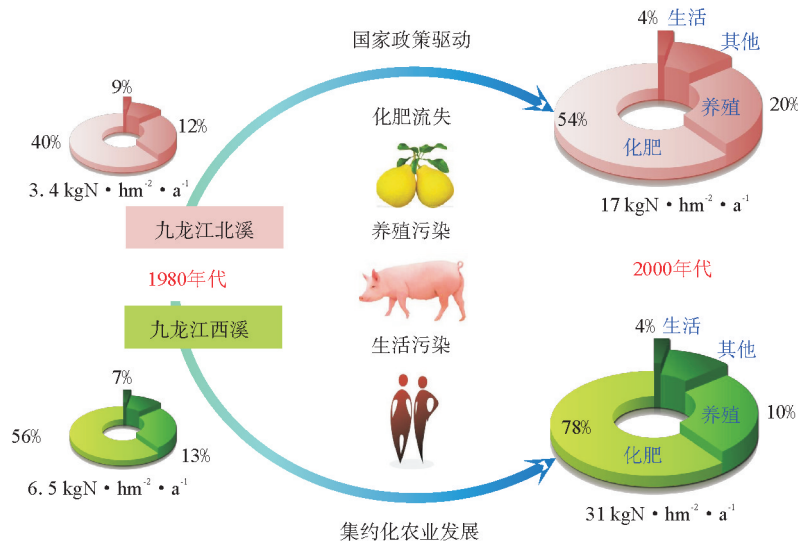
国家政策驱动

4% 生活
其他
养殖 20%
54%
化肥
17 kgN • hm$^{-2}$ • a$^{-1}$

9%
40%
12%
3. 4 kgN • hm$^{-2}$ • a$^{-1}$

化肥流失

九龙江北溪

养殖污染

1980年代

2000年代

九龙江西溪

生活污染

4% 生活
其他
7%
养殖 10%
56%
78%
化肥
13%
6. 5 kgN • hm$^{-2}$ • a$^{-1}$

31 kgN • hm$^{-2}$ • a$^{-1}$

集约化农业发展